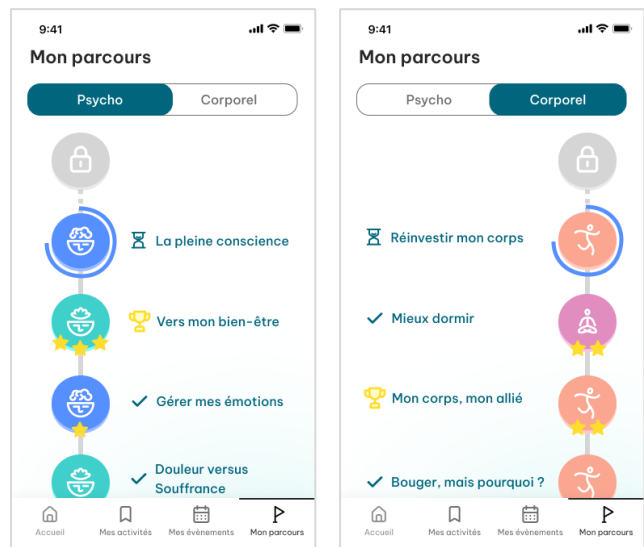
9:41

Mon parcours

Psycho | Corporel

La pleine conscience

Vers mon bien-être

Gérer mes émotions

Douleur versus Souffrance

Accueil | Mes activités | Mes événements | Mon parcours

9:41

Mon parcours

Psycho | Corporel

Réinvestir mon corps

Mieux dormir

Mon corps, mon allié

Bouger, mais pourquoi ?

Accueil | Mes activités | Mes événements | Mon parcours